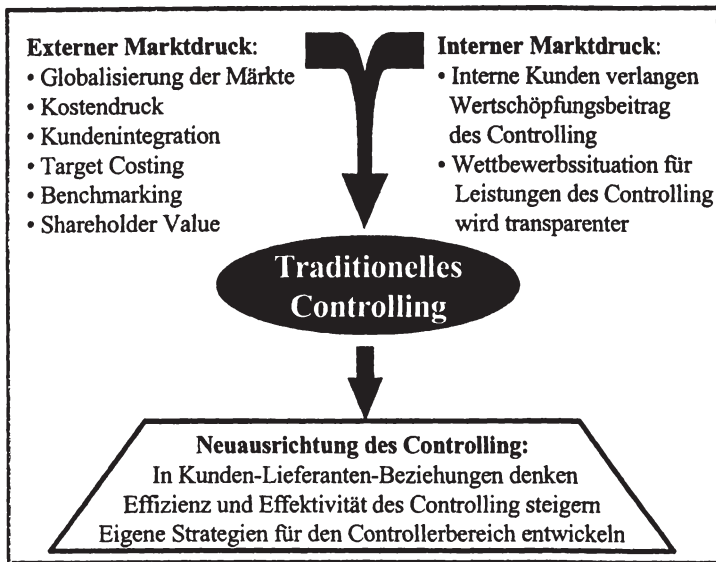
**Externer Marktdruck:**
• Globalisierung der Märkte
• Kostendruck
• Kundenintegration
• Target Costing
• Benchmarking
• Shareholder Value

**Interner Marktdruck:**
• Interne Kunden verlangen Wertschöpfungsbeitrag des Controlling
• Wettbewerbssituation für Leistungen des Controlling wird transparenter

Traditionelles Controlling

**Neuausrichtung des Controlling:**
In Kunden-Lieferanten-Beziehungen denken
Effizienz und Effektivität des Controlling steigern
Eigene Strategien für den Controllerbereich entwickeln